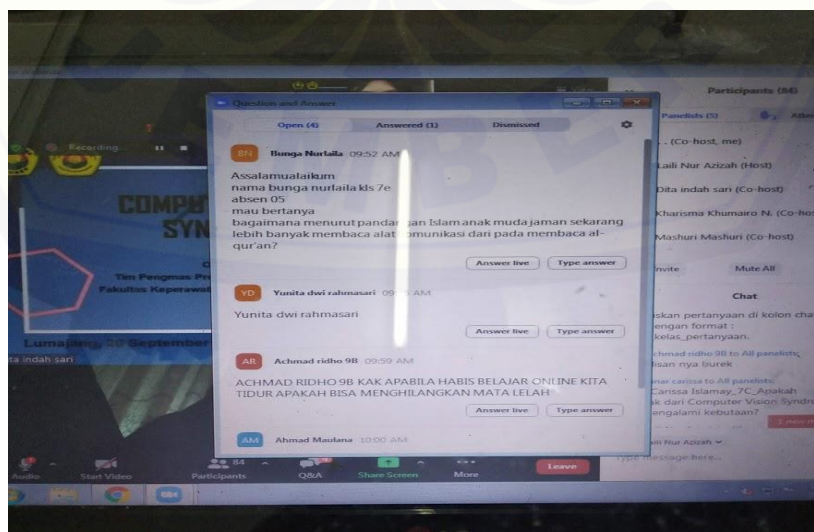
Recording

Question and Answer

Open (4)
Answered (1)
Dismissed

BN Bunga Nurlaila 09:52 AM

Assalamualaikum
nama bunga nurlaila kls 7e
absen 05
mau bertanya
bagaimana menurut pandangan Islam anak muda jaman sekarang lebih banyak membaca alat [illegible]omunikasi dari pada membaca al-qur'an?

Answer live
Type answer

YD Yunita dwi rahmasari 09:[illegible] AM

Yunita dwi rahmasari

Answer live
Type answer

AR Achmad ridho 9B 09:59 AM

ACHMAD RIDHO 9B KAK APABILA HABIS BELAJAR ONLINE KITA TIDUR APAKAH BISA MENGHILANGKAN MATA LELAH

Answer live
Type answer

AM Ahmad Maulana 10:00 AM

COMPU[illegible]
SYN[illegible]

Tim Pengmas Pr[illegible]
Fakultas Keperawat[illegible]

Lumajang, 20 September

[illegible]ta indah sari

Participants (84)

Panelists (5)

... (Co-host, me)

Laili Nur Azizah (Host)

Dita indah sari (Co-host)

Kharisma Khumairo N. (Co-host)

Mashuri Mashuri (Co-host)

Invite
Mute All

Chat

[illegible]iskan pertanyaan di kolon cha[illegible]
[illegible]engan format :
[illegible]kelas_pertanyaan.

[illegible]chmad ridho 9B to All panelists
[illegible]isan nya burek

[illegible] carissa to All panelists:
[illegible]arissa Islamay_7C_Apakah
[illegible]k dari Computer Vision Syndr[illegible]
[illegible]engalami kebutaan?

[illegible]ili Nur Azizah

Type message here...

Audio
Start Video
84
Participants
Q&A
Share Screen
More
Leave